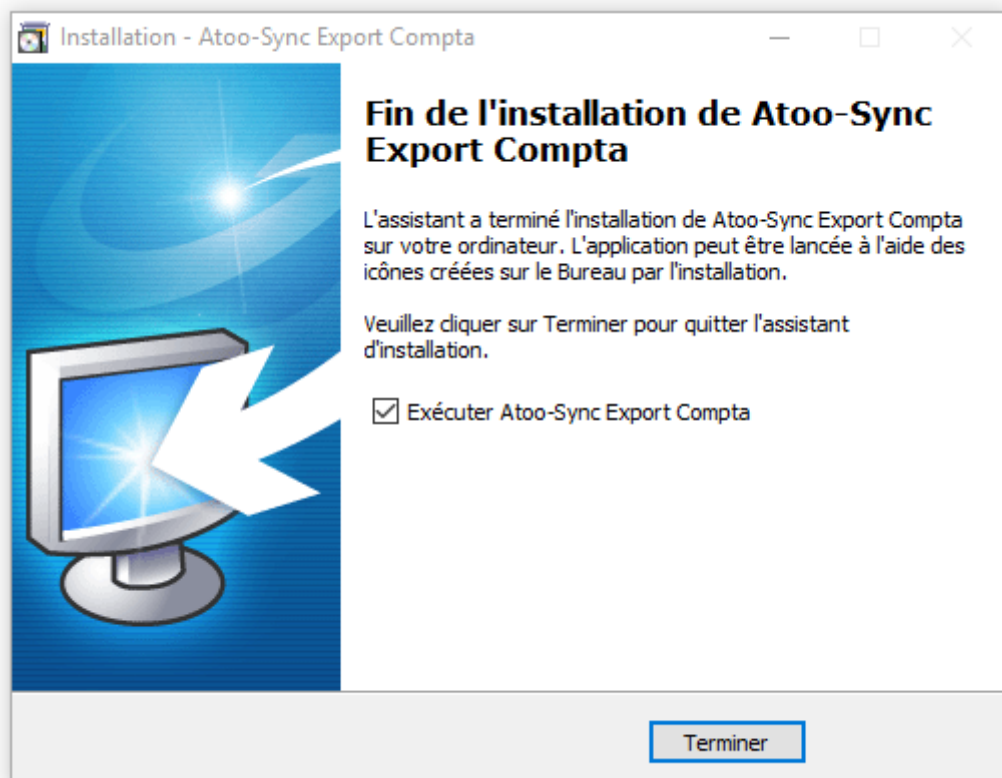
Installation - Atoo-Sync Export Compta

Fin de l'installation de Atoo-Sync Export Compta

L'assistant a terminé l'installation de Atoo-Sync Export Compta sur votre ordinateur. L'application peut être lancée à l'aide des icônes créées sur le Bureau par l'installation.

Veuillez cliquer sur Terminer pour quitter l'assistant d'installation.

Exécuter Atoo-Sync Export Compta

Terminer